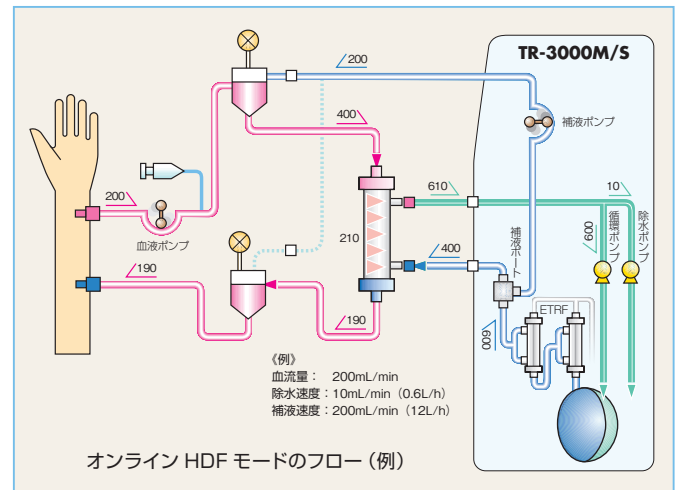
TR-3000M/S

200

補液ポンプ

400

200

血液ポンプ

610

10

210

循環ポンプ

除水ポンプ

600

400

補液ポート

190

190

ETRF

600

《例》
血流量： 200mL/min
除水速度：10mL/min（0.6L/h）
補液速度：200mL/min（12L/h）

オンライン HDF モードのフロー（例）